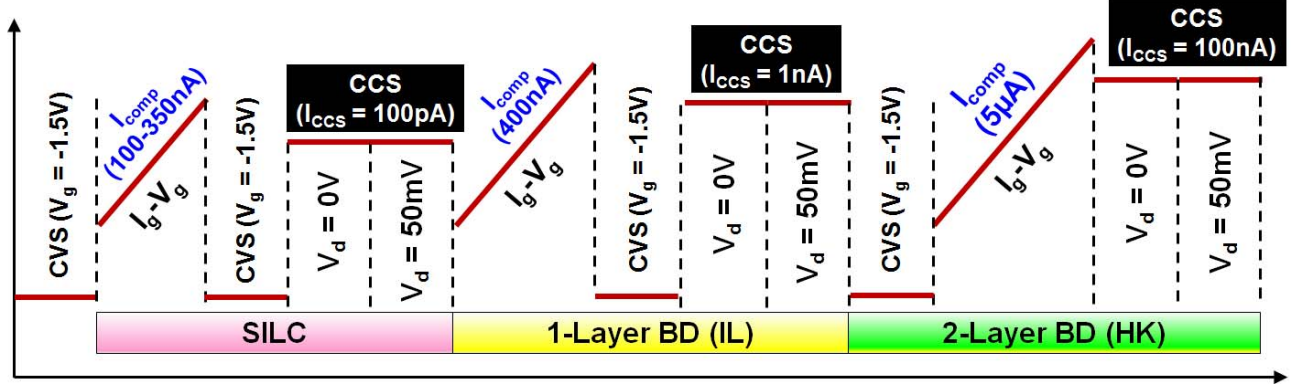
CVS ($V_g$ = -1.5V)

$I_{comp}$ (100-350nA)

$I_g$-$V_g$

CVS ($V_g$ = -1.5V)

CCS ($I_{CCS}$ = 100pA)

$V_d$ = 0V

$V_d$ = 50mV

$I_{comp}$ (400nA)

$I_g$-$V_g$

CVS ($V_g$ = -1.5V)

CCS ($I_{CCS}$ = 1nA)

$V_d$ = 0V

$V_d$ = 50mV

CVS ($V_g$ = -1.5V)

$I_{comp}$ (5µA)

$I_g$-$V_g$

CCS ($I_{CCS}$ = 100nA)

$V_d$ = 0V

$V_d$ = 50mV

SILC

1-Layer BD (IL)

2-Layer BD (HK)